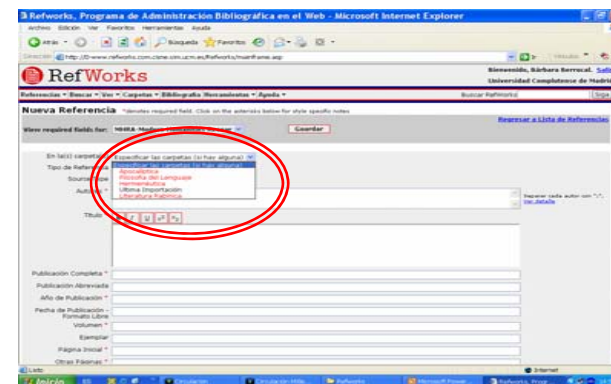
Refworks, Programa de Administración Bibliográfica en el Web - Microsoft Internet Explorer

Archivo Edición Ver Favoritos Herramientas Ayuda

Atrás Búsqueda Favoritos

Dirección http://0-www.refworks.com.cisne.sim.ucm.es/Refworks/mainframe.asp

Vínculos

RefWorks

Bienvenido, Bárbara Berrocal. Salir
Universidad Complutense de Madrid

Referencias Buscar Ver Carpetas Bibliografía Herramientas Ayuda

Buscar RefWorks Ir

Nueva Referencia *denotes required field. Click on the asterisks below for style specific notes

Regresar a Lista de Referencias

View required fields for: MHRA-Modern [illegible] Guardar

En la(s) carpeta(s) Especificar las carpetas (si hay alguna)

Tipo de Referencia

Source Type

Autores

Especificar las carpetas (si hay alguna)
Apocalíptica
Filosofía del Lenguaje
Hermenéutica
Última Importación
Literatura Rabínica

Separar cada autor con ";".
Ver detalle

Título

Publicación Completa *

Publicación Abreviada

Año de Publicación *

Fecha de Publicación - Formato Libre

Volumen *

Ejemplar

Página Inicial *

Otras Páginas *

Listo

Internet

Inicio Circulación Circulación Millenium Refworks Microsoft Power... Refworks, Progr...